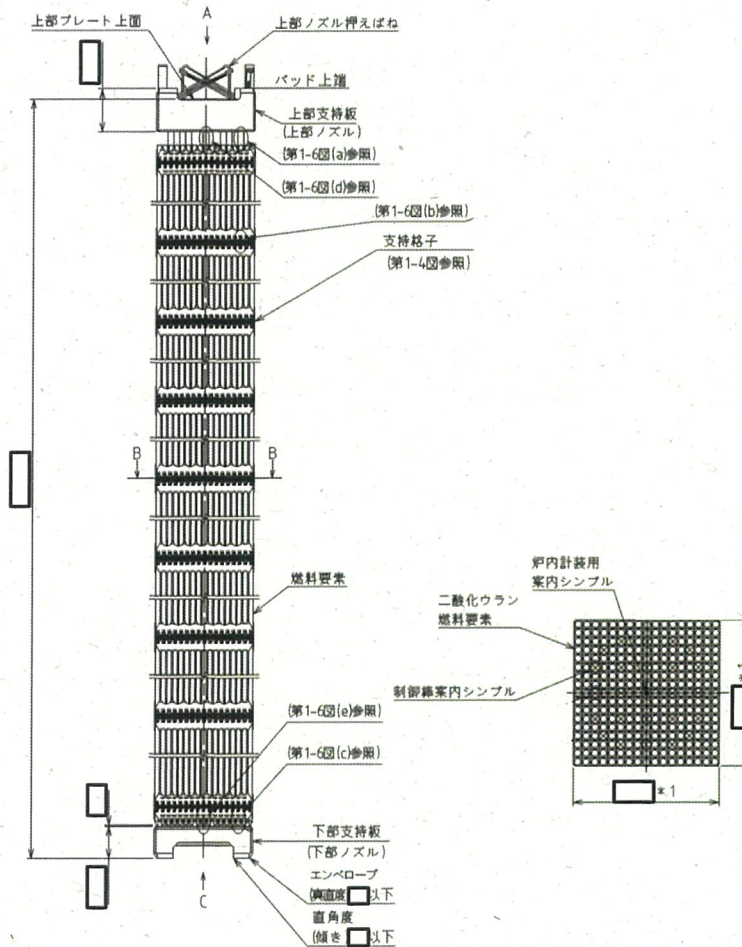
上部プレート上面

A

上部ノズル押えばね

パッド上端

上部支持板
(上部ノズル)

(第1-6図(a)参照)

(第1-6図(d)参照)

(第1-6図(b)参照)

支持格子
(第1-4図参照)

B

B

燃料要素

炉内計装用
案内シンブル

二酸化ウラン
燃料要素

制御棒案内シンブル

*1

(第1-6図(e)参照)

(第1-6図(c)参照)

下部支持板
(下部ノズル)

C

エンベロープ
(真直度 以下

直角度
(傾き 以下